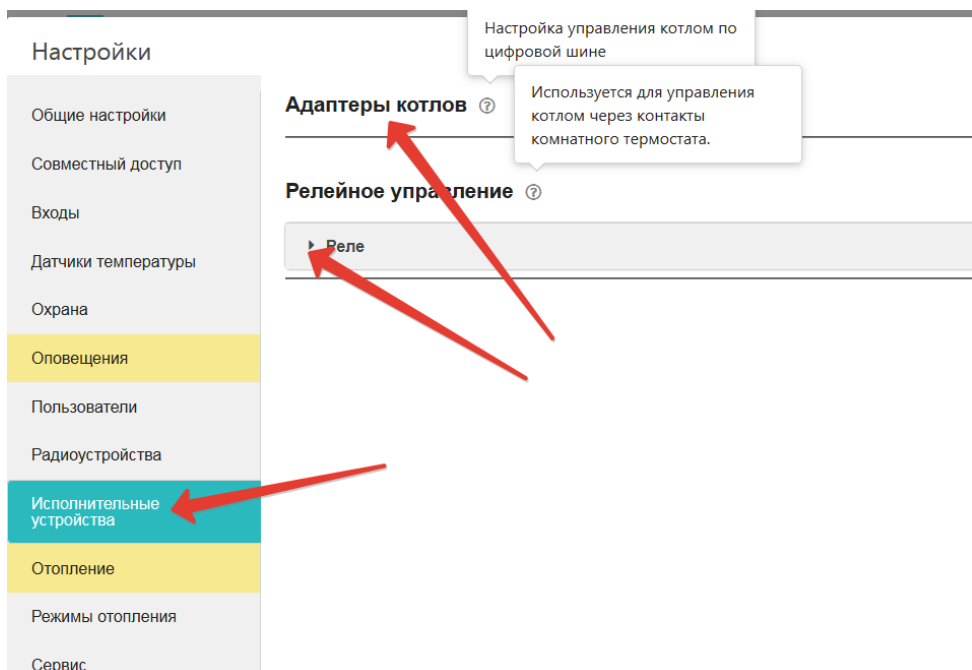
Настройки

Общие настройки

Совместный доступ

Входы

Датчики температуры

Охрана

Оповещения

Пользователи

Радиоустройства

Исполнительные устройства

Отопление

Режимы отопления

Сервис

Настройка управления котлом по цифровой шине

Адаптеры котлов ?

Используется для управления котлом через контакты комнатного термостата.

Релейное управление ?

Реле